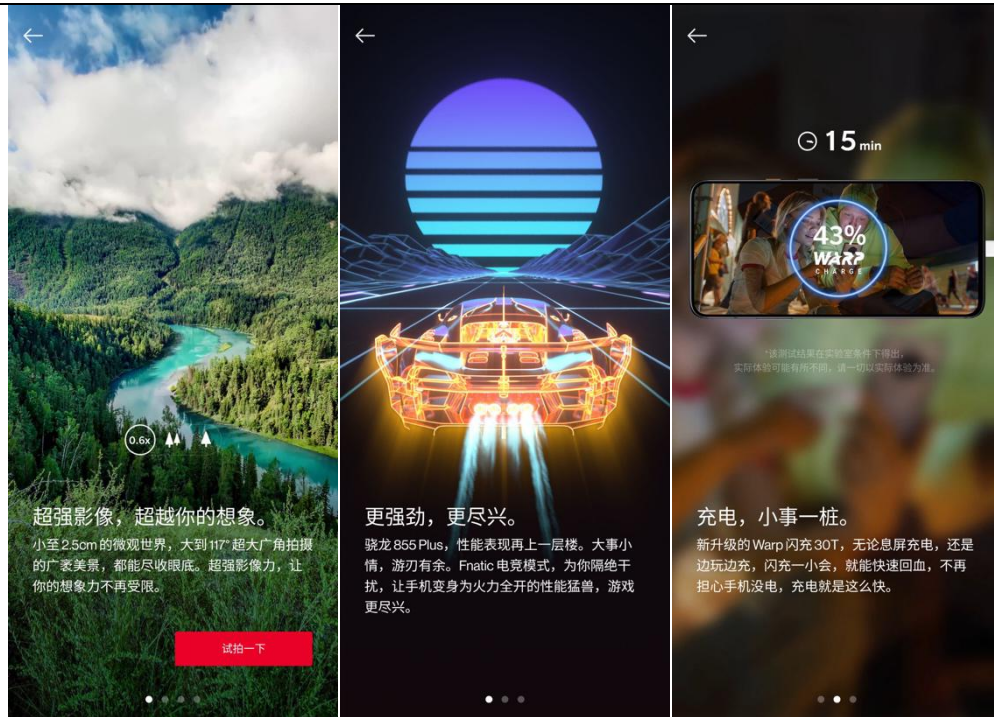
←

0.6x

超强影像，超越你的想象。

小至 2.5cm 的微观世界，大到 117° 超大广角拍摄的广袤美景，都能尽收眼底。超强影像力，让你的想象力不再受限。

试拍一下

←

更强劲，更尽兴。

骁龙 855 Plus，性能表现再上一层楼。大事小情，游刃有余。Fnatic 电竞模式，为你隔绝干扰，让手机变身为火力全开的性能猛兽，游戏更尽兴。

←

15 min

43%

WARP CHARGE

*该测试结果在实验室条件下得出，实际体验可能有所不同，请一切以实际体验为准。

充电，小事一桩。

新升级的 Warp 闪充 30T，无论息屏充电，还是边玩边充，闪充一小会，就能快速回血，不再担心手机没电，充电就是这么快。